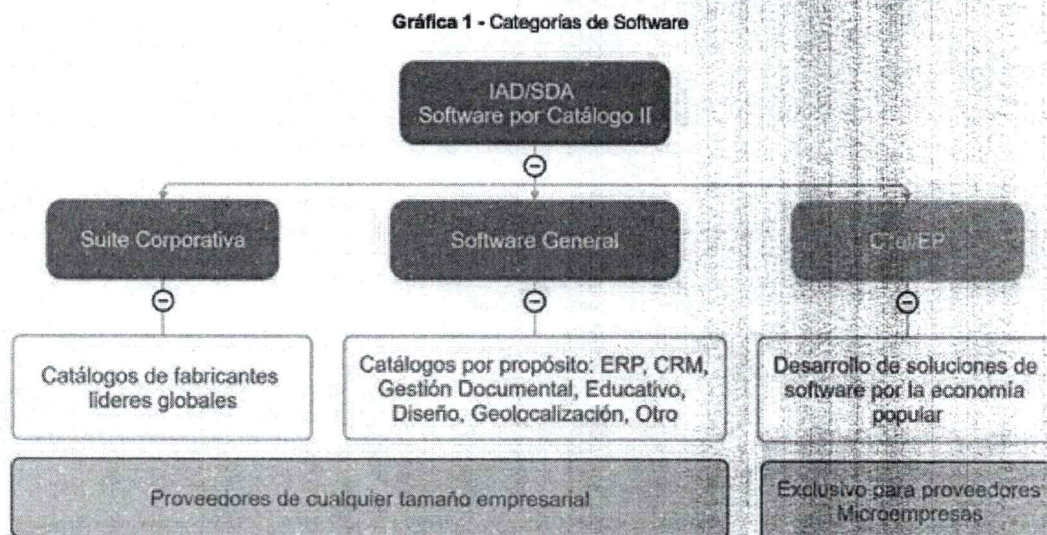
Gráfica 1 - Categorías de Software

IAD/SDA
Software por Catálogo II

Suite Corporativa

Software General

CTeI/EP

Catálogos de fabricantes líderes globales

Catálogos por propósito: ERP, CRM, Gestión Documental, Educativo, Diseño, Geolocalización, Otro

Desarrollo de soluciones de software por la economía popular

Proveedores de cualquier tamaño empresarial

Exclusivo para proveedores Microempresas